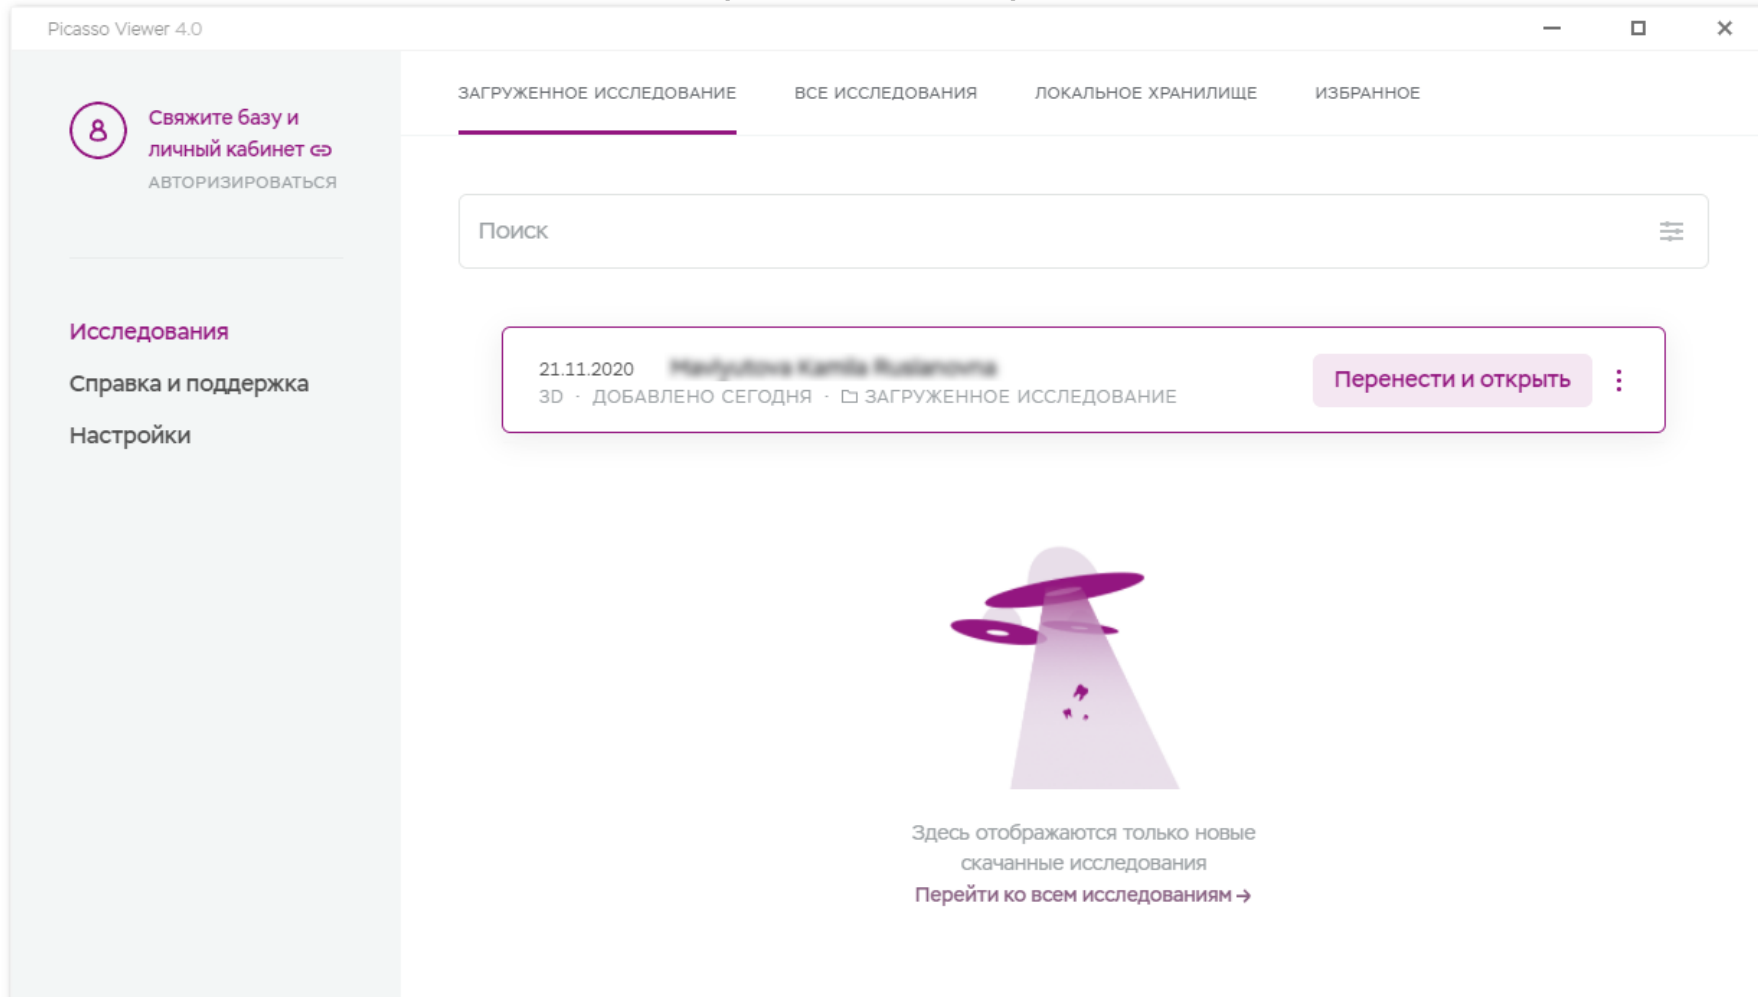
Picasso Viewer 4.0

Свяжите базу и личный кабинет
АВТОРИЗИРОВАТЬСЯ

Исследования
Справка и поддержка
Настройки

ЗАГРУЖЕННОЕ ИССЛЕДОВАНИЕ
ВСЕ ИССЛЕДОВАНИЯ
ЛОКАЛЬНОЕ ХРАНИЛИЩЕ
ИЗБРАННОЕ

Поиск

21.11.2020 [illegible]
3D · ДОБАВЛЕНО СЕГОДНЯ · ЗАГРУЖЕННОЕ ИССЛЕДОВАНИЕ
Перенести и открыть

Здесь отображаются только новые скачанные исследования
Перейти ко всем исследованиям →